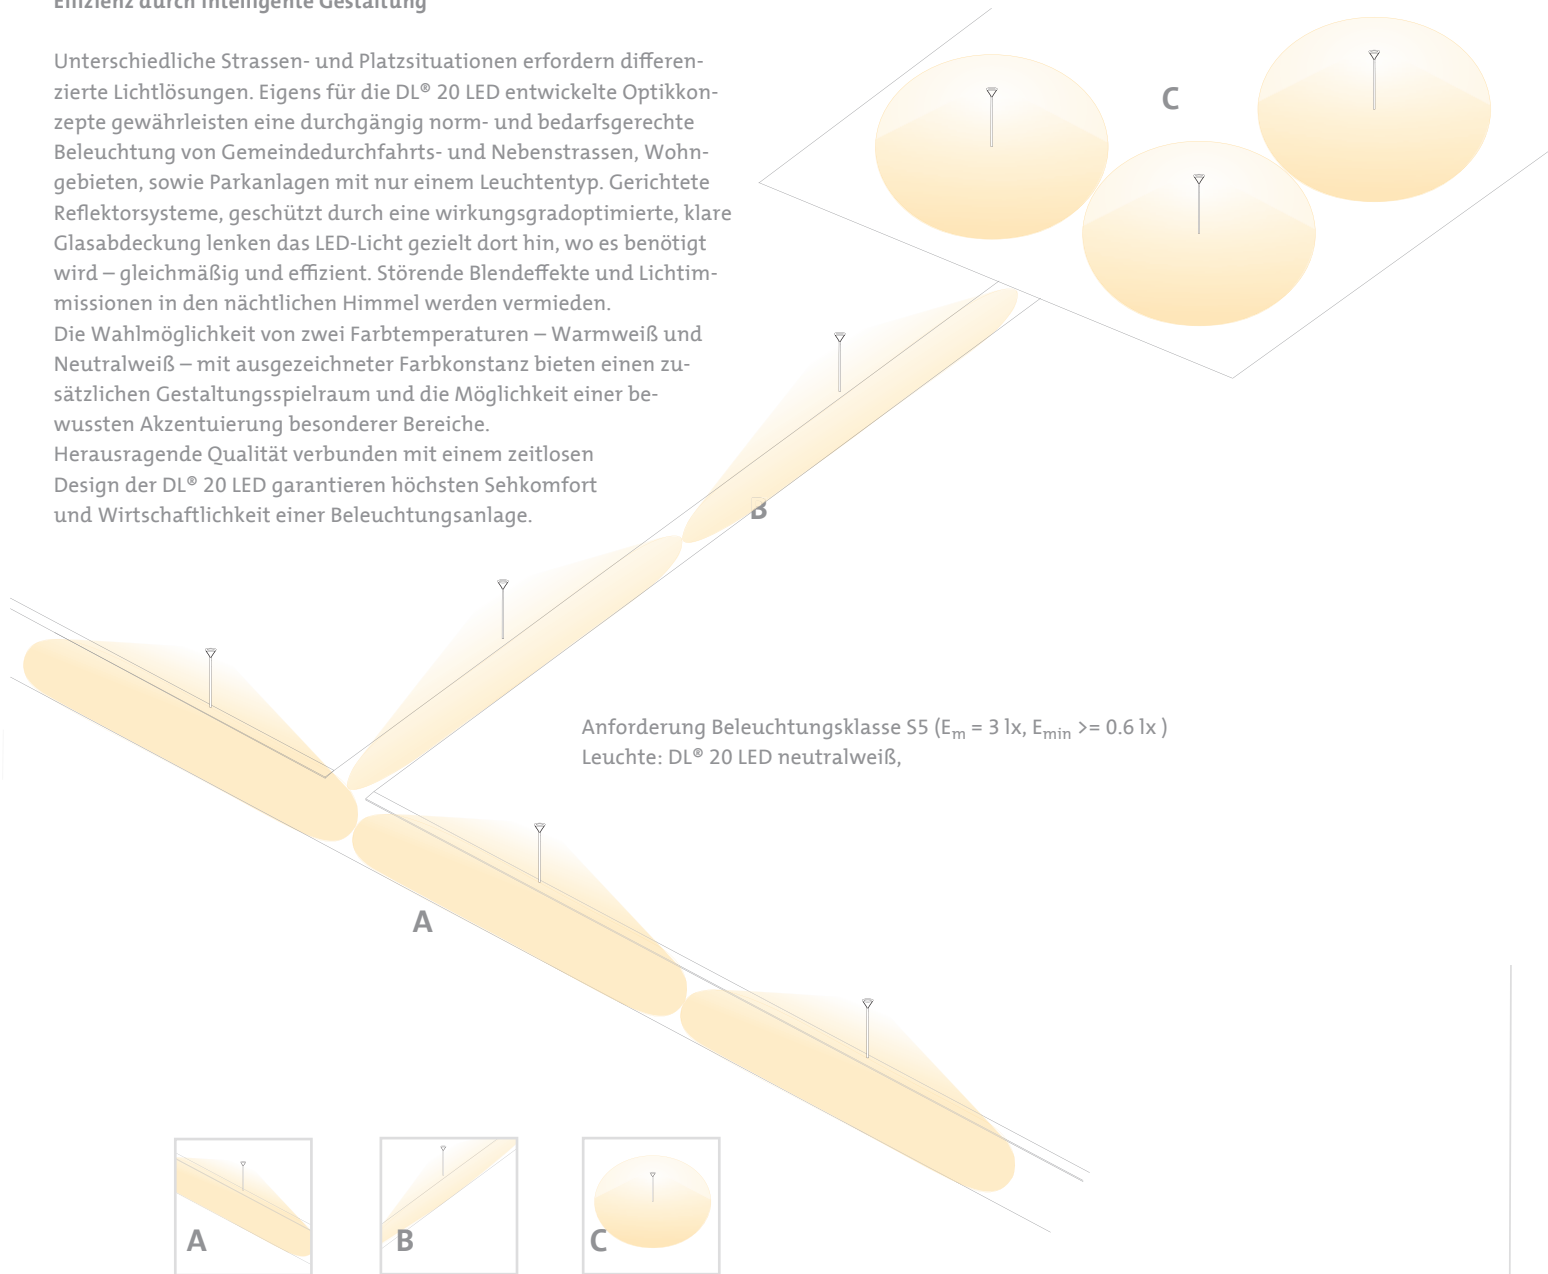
Effizienz durch intelligente Gestaltung

Unterschiedliche Strassen- und Platzsituationen erfordern differenzierte Lichtlösungen. Eigens für die DL® 20 LED entwickelte Optikkonzepte gewährleisten eine durchgängig norm- und bedarfsgerechte Beleuchtung von Gemeindedurchfahrts- und Nebenstrassen, Wohngebieten, sowie Parkanlagen mit nur einem Leuchtentyp. Gerichtete Reflektorsysteme, geschützt durch eine wirkungsgradoptimierte, klare Glasabdeckung lenken das LED-Licht gezielt dort hin, wo es benötigt wird – gleichmäßig und effizient. Störende Blendeffekte und Lichtimmissionen in den nächtlichen Himmel werden vermieden.
Die Wahlmöglichkeit von zwei Farbtemperaturen – Warmweiß und Neutralweiß – mit ausgezeichneter Farbkonstanz bieten einen zusätzlichen Gestaltungsspielraum und die Möglichkeit einer bewussten Akzentuierung besonderer Bereiche.
Herausragende Qualität verbunden mit einem zeitlosen Design der DL® 20 LED garantieren höchsten Sehkomfort und Wirtschaftlichkeit einer Beleuchtungsanlage.

C

B

Anforderung Beleuchtungsklasse S5 ($E_m$ = 3 lx, $E_{min}$ >= 0.6 lx )
Leuchte: DL® 20 LED neutralweiß,

A

A

B

C